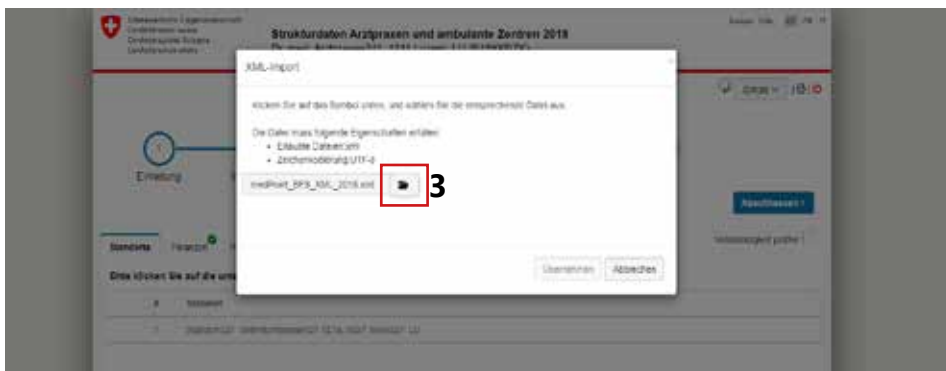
Schweizerische Eidgenossenschaft
Confédération suisse
Confederazione Svizzera
Confederaziun svizra

Strukturdaten Arztpraxen und ambulante Zentren 2018
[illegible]

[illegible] DE FR IT

XML-Import

Klicken Sie auf das Symbol unten, und wählen Sie die entsprechende Datei aus.

Die Datei muss folgende Eigenschaften erfüllen:
• Erlaubte Dateien:xml
• Zeichenkodierung:UTF-8

medPoint_BFS_XML_2018.xml

3

Übernehmen Abbrechen

Einleitung

Abschliessen

Standorte Finanzen

Bitte klicken Sie auf die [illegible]

# Standort

1 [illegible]

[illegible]